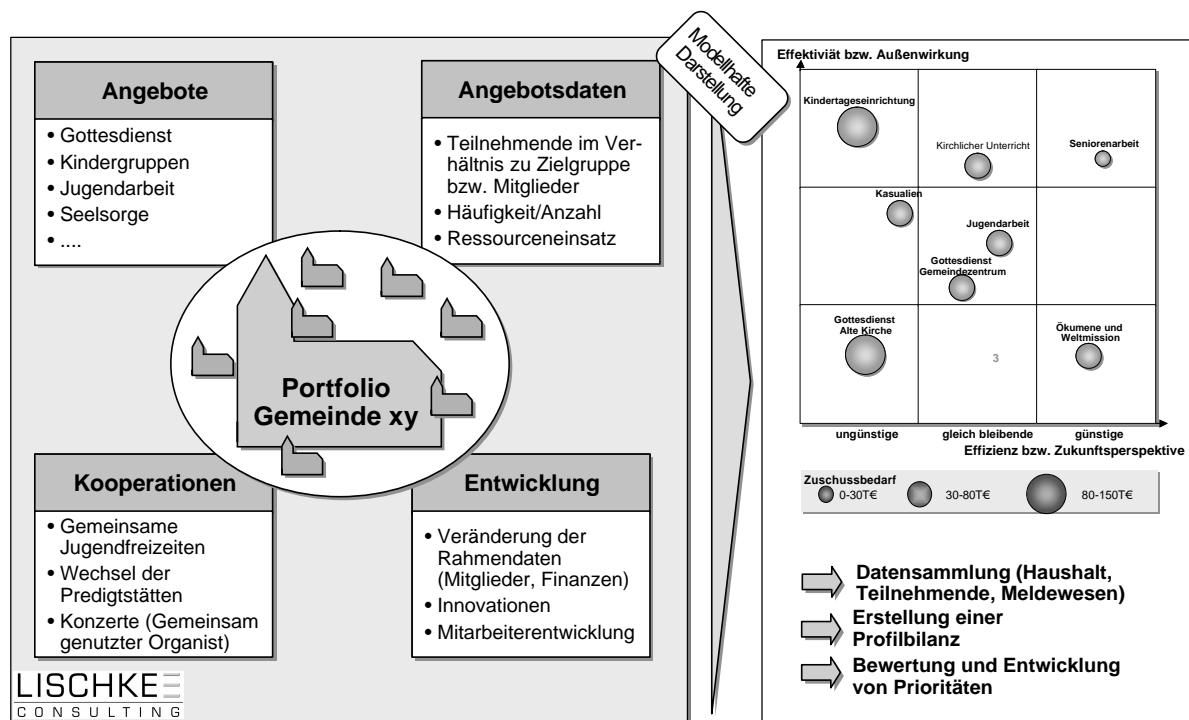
Angebote

• Gottesdienst
• Kindergruppen
• Jugendarbeit
• Seelsorge
• ....

Angebotsdaten

• Teilnehmende im Verhältnis zu Zielgruppe bzw. Mitglieder
• Häufigkeit/Anzahl
• Ressourceneinsatz

Modellhafte Darstellung

Portfolio Gemeinde xy

Kooperationen

• Gemeinsame Jugendfreizeiten
• Wechsel der Predigtstätten
• Konzerte (Gemeinsam genutzter Organist)

Entwicklung

• Veränderung der Rahmendaten (Mitglieder, Finanzen)
• Innovationen
• Mitarbeiterentwicklung

LISCHKE
CONSULTING

Effektiviät bzw. Außenwirkung

Kindertageseinrichtung
Kirchlicher Unterricht
Seniorenarbeit
Kasualien
Jugendarbeit
Gottesdienst Gemeindezentrum
Gottesdienst Alte Kirche
3
Ökumene und Weltmission

ungünstige
gleich bleibende
günstige
Effizienz bzw. Zukunftsperspektive

Zuschussbedarf
0-30T€
30-80T€
80-150T€

Datensammlung (Haushalt, Teilnehmende, Meldewesen)
Erstellung einer Profilbilanz
Bewertung und Entwicklung von Prioritäten